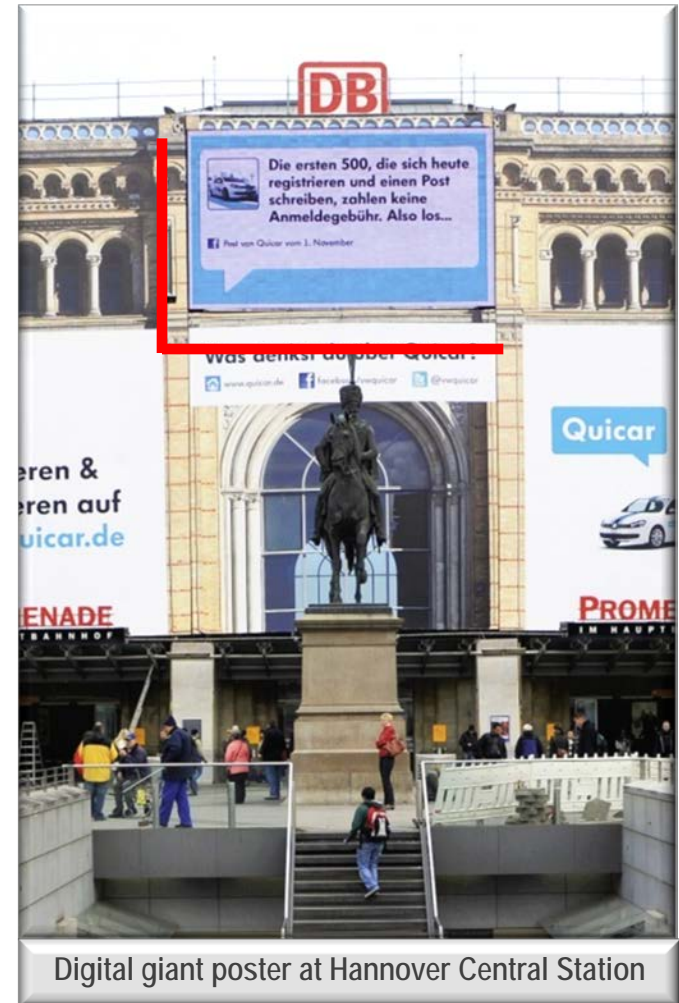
DB

Die ersten 500, die sich heute registrieren und einen Post schreiben, zahlen keine Anmeldegebühr. Also los...

Post von Quicar vom 1. November

Was denkst du über Quicar?

www.quicar.de facebook.com/quicar @quicar

Quicar

eren &
eren auf
uicar.de

ENADE
TBAHNHOF

PROME
IM HAUPT

Digital giant poster at Hannover Central Station